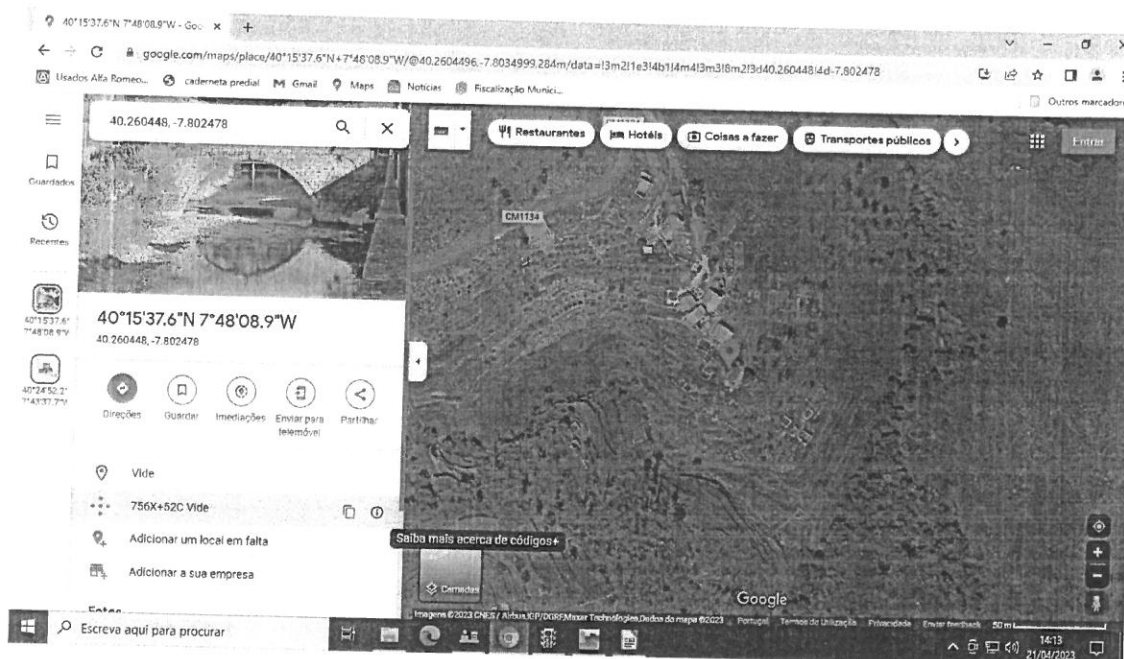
40°15'37.6"N 7°48'08.9"W - Goo ×   +

google.com/maps/place/40°15'37.6"N+7°48'08.9"W/@40.2604496,-7.8034999,284m/data=!3m2!1e3!4b1!4m4!3m3!8m2!3d40.260448!4d-7.802478

Usados Alfa Romeo...   caderneta predial   Gmail   Maps   Notícias   Fiscalização Munici...

Outros marcadores

40.260448, -7.802478

Restaurantes   Hotéis   Coisas a fazer   Transportes públicos

Entrar

Guardados

Recentes

40°15'37.6" 7°48'08.9"W

40°24'52.2" 7°43'37.7"W

CM1134

40°15'37.6"N 7°48'08.9"W

40.260448, -7.802478

Direções   Guardar   Imediações   Enviar para telemóvel   Partilhar

Vide

756X+52C Vide

Saiba mais acerca de códigos+

Adicionar um local em falta

Adicionar a sua empresa

Camadas

Google

Imagens ©2023 CNES / Airbus,IGP/DGRF,Maxar Technologies,Dados do mapa ©2023   Portugal   Termos de Utilização   Privacidade   Enviar feedback   50 m

Escreva aqui para procurar

14:13
21/04/2023